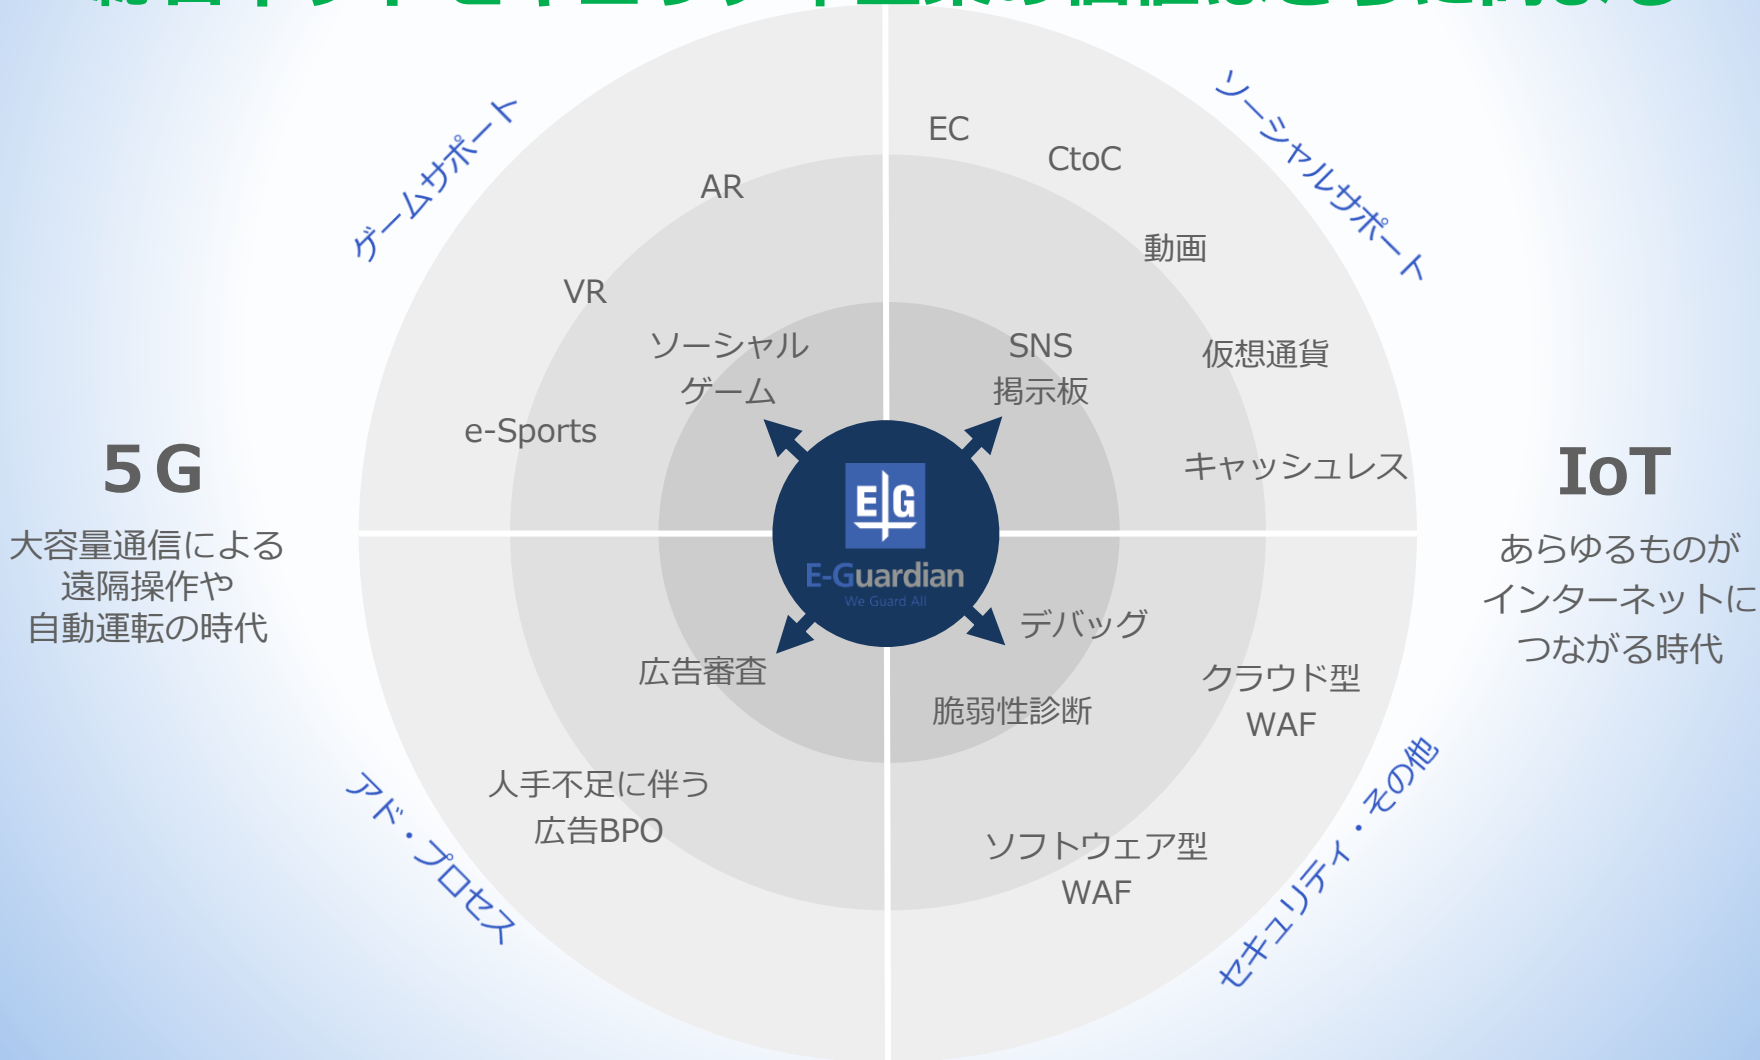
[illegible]

ゲームサポート

ソーシャルサポート

EC

CtoC

AR

動画

VR

ソーシャル ゲーム

SNS 掲示板

仮想通貨

e-Sports

キャッシュレス

5G

大容量通信による 遠隔操作や 自動運転の時代

EG

E-Guardian

We Guard All

IoT

あらゆるものが インターネットに つながる時代

デバッグ

広告審査

クラウド型 WAF

脆弱性診断

人手不足に伴う 広告BPO

ソフトウェア型 WAF

アド・プロセス

セキュリティ・その他